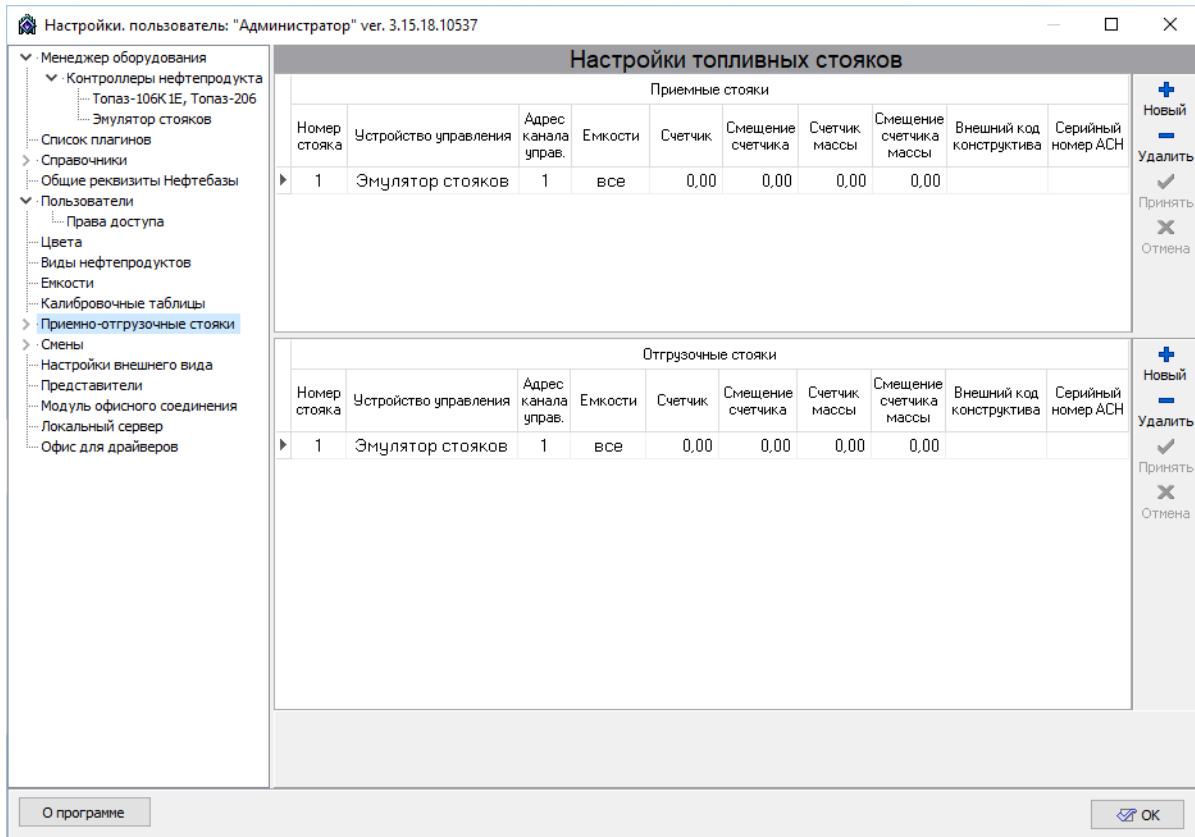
Настройки. пользователь: "Администратор" ver. 3.15.18.10537

Менеджер оборудования
Контроллеры нефтепродукта
Топаз-106К1Е, Топаз-206
Эмулятор стояков
Список плагинов
Справочники
Общие реквизиты Нефтебазы
Пользователи
Права доступа
Цвета
Виды нефтепродуктов
Емкости
Калибровочные таблицы
Приемно-отгрузочные стояки
Смены
Настройки внешнего вида
Представители
Модуль офисного соединения
Локальный сервер
Офис для драйверов

Настройки топливных стояков

Приемные стояки

| Номер стояка | Устройство управления | Адрес канала управ. | Емкости | Счетчик | Смещение счетчика | Счетчик массы | Смещение счетчика массы | Внешний код конструктива | Серийный номер АСН |
|---|---|---|---|---|---|---|---|---|---|
| 1 | Эмулятор стояков | 1 | все | 0,00 | 0,00 | 0,00 | 0,00 | | |

Новый
Удалить
Принять
Отмена

Отгрузочные стояки

| Номер стояка | Устройство управления | Адрес канала управ. | Емкости | Счетчик | Смещение счетчика | Счетчик массы | Смещение счетчика массы | Внешний код конструктива | Серийный номер АСН |
|---|---|---|---|---|---|---|---|---|---|
| 1 | Эмулятор стояков | 1 | все | 0,00 | 0,00 | 0,00 | 0,00 | | |

Новый
Удалить
Принять
Отмена

О программе
OK